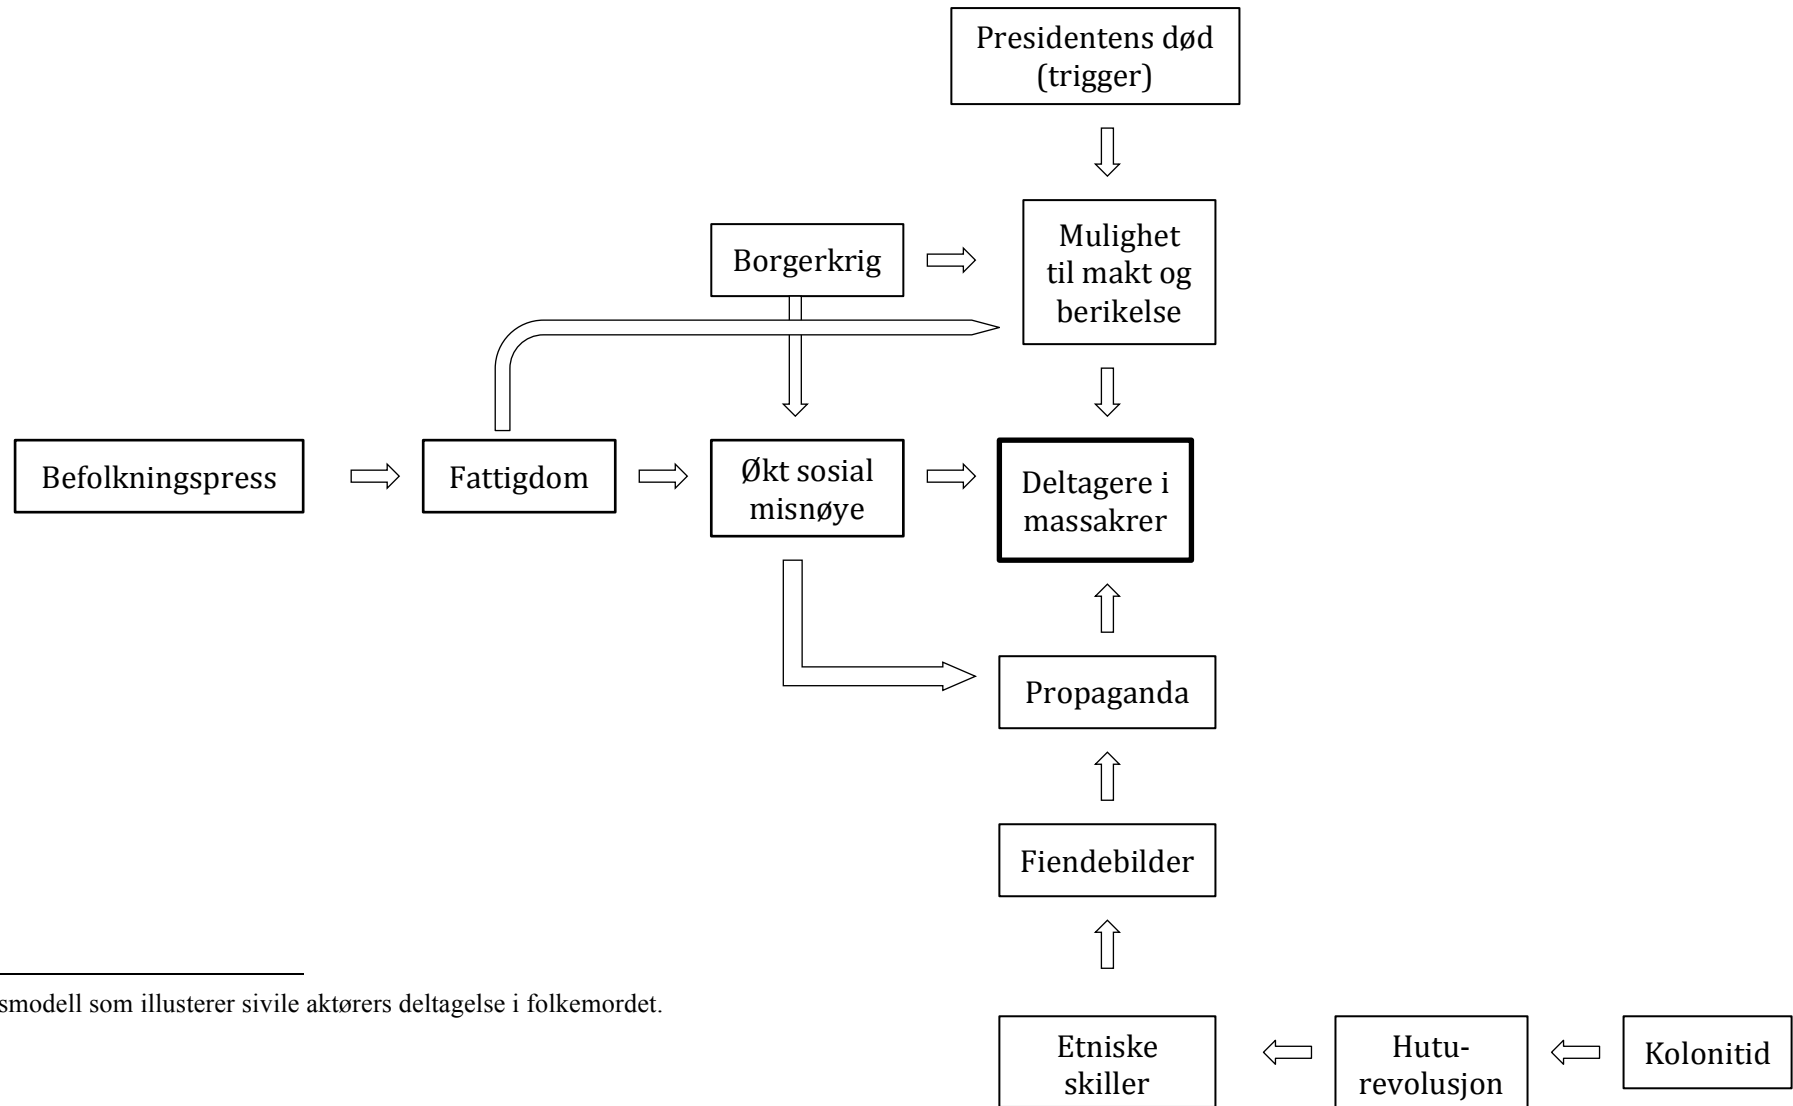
Presidentens død (trigger)

Borgerkrig

Mulighet til makt og berikelse

Befolkningspress

Fattigdom

Økt sosial misnøye

Deltagere i massakrer

Propaganda

Fiendebilder

smodell som illusterer sivile aktørers deltagelse i folkemordet.

Etniske skiller

Hutu-revolusjon

Kolonitid